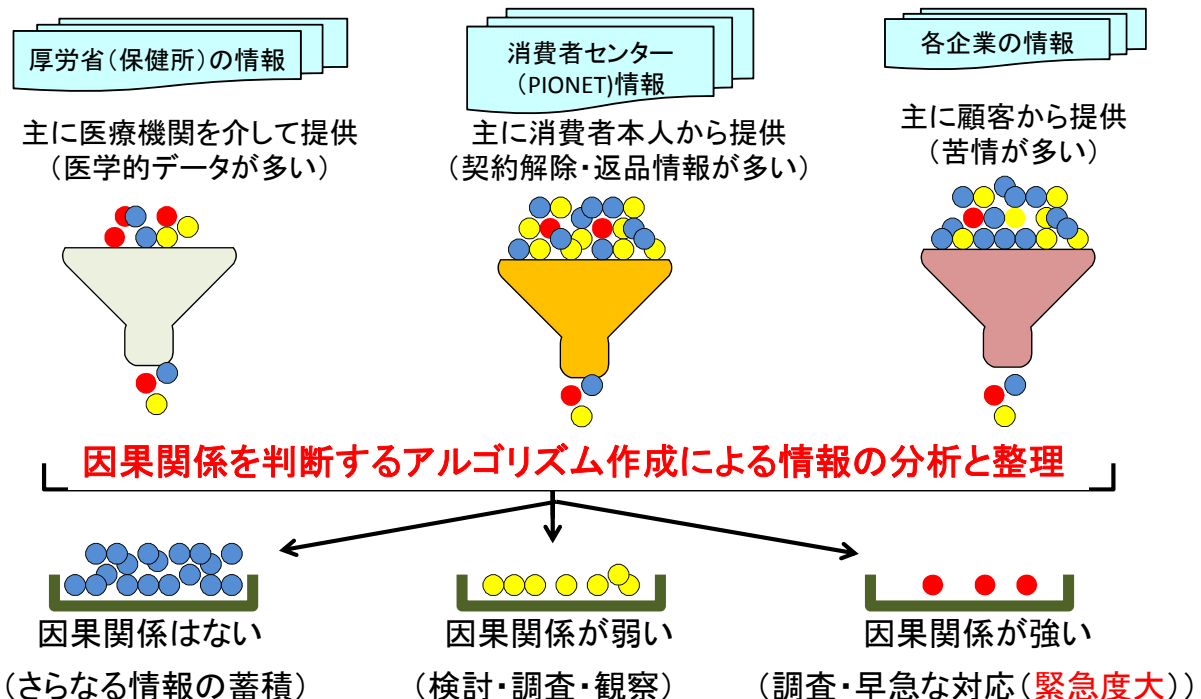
厚労省（保健所）の情報

消費者センター（PIONET)情報

各企業の情報

主に医療機関を介して提供（医学的データが多い）

主に消費者本人から提供（契約解除・返品情報が多い）

主に顧客から提供（苦情が多い）

因果関係を判断するアルゴリズム作成による情報の分析と整理

因果関係はない（さらなる情報の蓄積）

因果関係が弱い（検討・調査・観察）

因果関係が強い（調査・早急な対応（緊急度大））